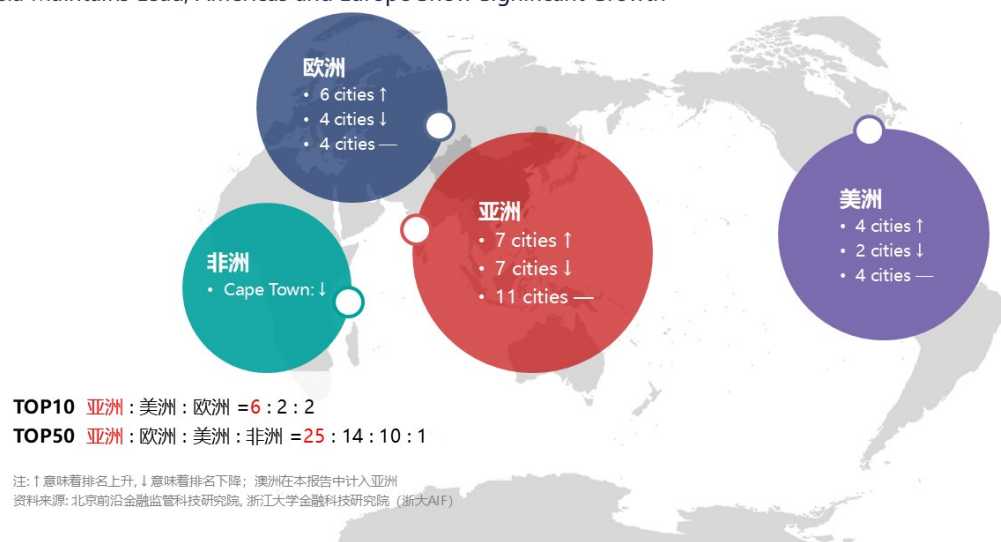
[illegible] Maintains Lead, Americas and Europe Show Significant Growth

欧洲
• 6 cities ↑
• 4 cities ↓
• 4 cities —

亚洲
• 7 cities ↑
• 7 cities ↓
• 11 cities —

非洲
• Cape Town: ↓

美洲
• 4 cities ↑
• 2 cities ↓
• 4 cities —

TOP10 亚洲 : 美洲 : 欧洲 =6 : 2 : 2
TOP50 亚洲 : 欧洲 : 美洲 : 非洲 =25 : 14 : 10 : 1

注: ↑意味着排名上升, ↓意味着排名下降；澳洲在本报告中计入亚洲
资料来源: 北京前沿金融监管科技研究院, 浙江大学金融科技研究院（浙大AIF）